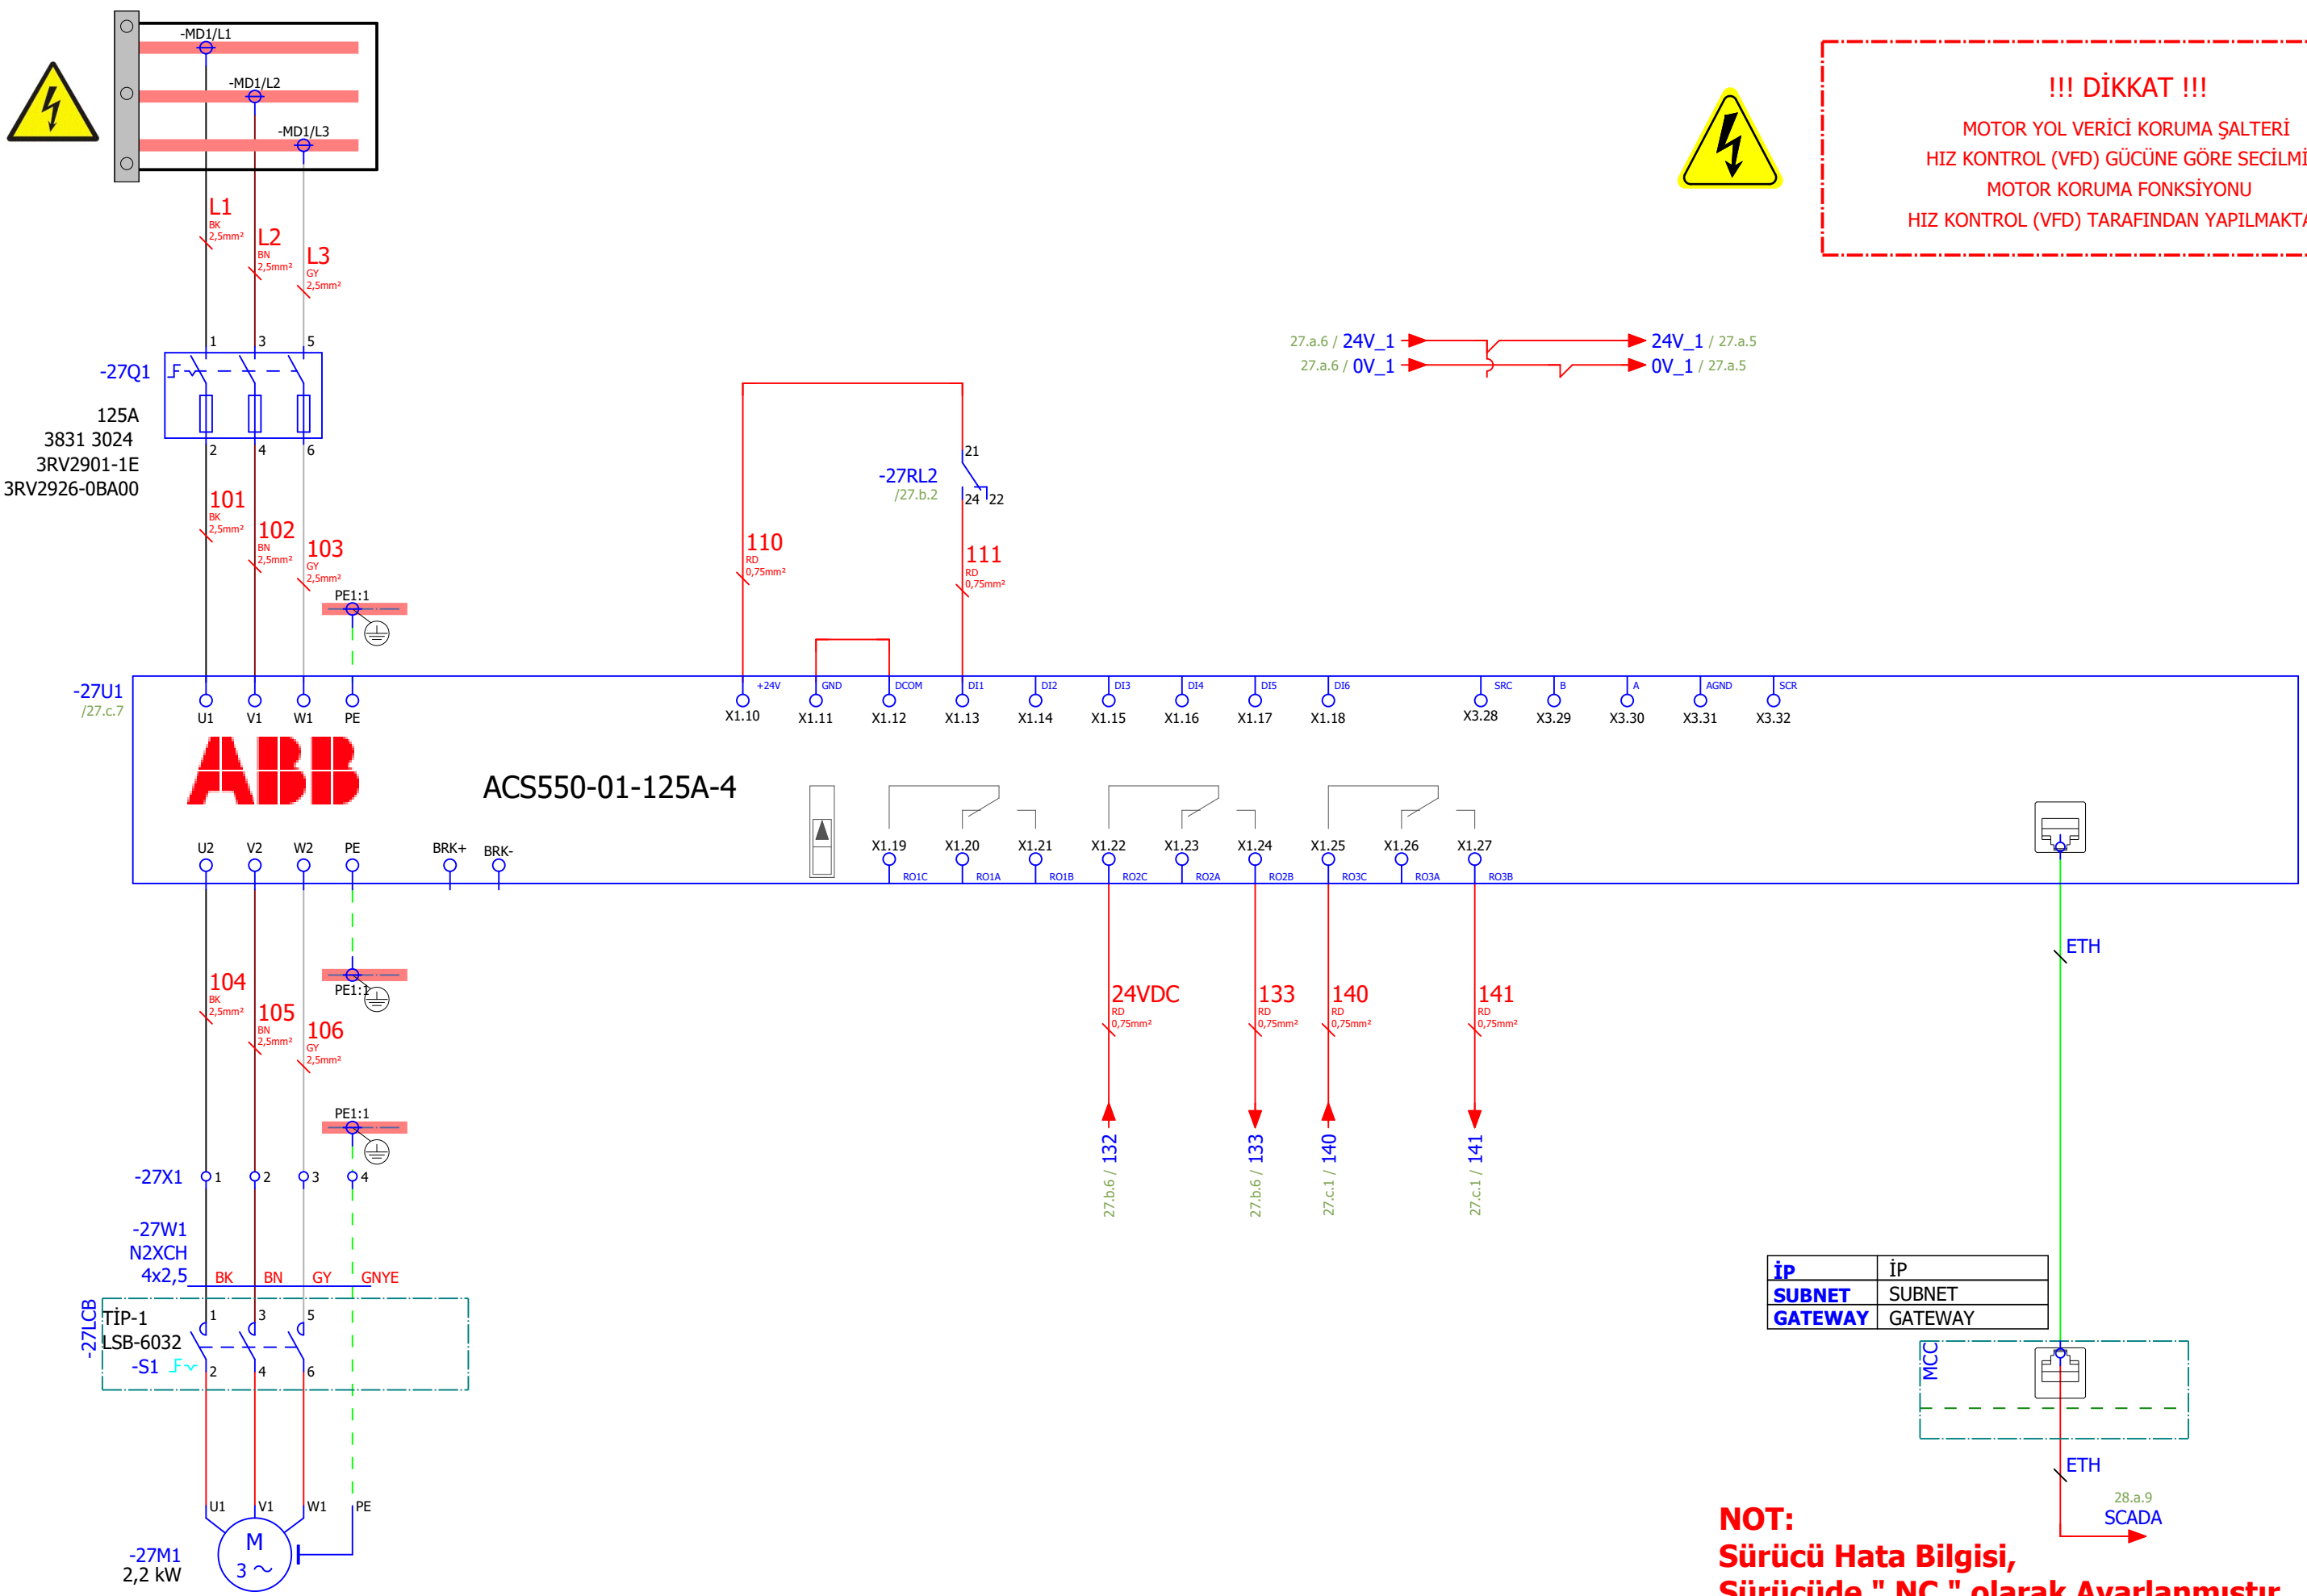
-MD1/L1
-MD1/L2
-MD1/L3

!!! DİKKAT !!!
MOTOR YOL VERİCİ KORUMA ŞALTERİ
HIZ KONTROL (VFD) GÜCÜNE GÖRE SECİLMİ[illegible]
MOTOR KORUMA FONKSİYONU
HIZ KONTROL (VFD) TARAFINDAN YAPILMAKT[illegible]

L1 BK 2,5mm²
L2 BN 2,5mm²
L3 GY 2,5mm²

27.a.6 / 24V_1
27.a.6 / 0V_1
24V_1 / 27.a.5
0V_1 / 27.a.5

1 3 5
-27Q1
F
125A
3831 3024
3RV2901-1E
3RV2926-0BA00
2 4 6

101 BK 2,5mm²
102 BN 2,5mm²
103 GY 2,5mm²
PE1:1

110 RD 0,75mm²
-27RL2 /27.b.2
21
24 22
111 RD 0,75mm²

-27U1 /27.c.7
+24V GND DCOM DI1 DI2 DI3 DI4 DI5 DI6 SRC B A AGND SCR
U1 V1 W1 PE X1.10 X1.11 X1.12 X1.13 X1.14 X1.15 X1.16 X1.17 X1.18 X3.28 X3.29 X3.30 X3.31 X3.32
ABB
ACS550-01-125A-4
U2 V2 W2 PE BRK+ BRK- X1.19 X1.20 X1.21 X1.22 X1.23 X1.24 X1.25 X1.26 X1.27
RO1C RO1A RO1B RO2C RO2A RO2B RO3C RO3A RO3B

ETH

104 BK 2,5mm²
105 BN 2,5mm²
106 GY 2,5mm²
PE1:1

24VDC RD 0,75mm²
133 RD 0,75mm²
140 RD 0,75mm²
141 RD 0,75mm²

27.b.6 / 132
27.b.6 / 133
27.c.1 / 140
27.c.1 / 141

PE1:1
-27X1 1 2 3 4
-27W1
N2XCH
4x2,5 BK BN GY GNYE
-27LCB
TİP-1
LSB-6032
-S1 F
1 3 5
2 4 6

| İP | İP |
|---|---|
| SUBNET | SUBNET |
| GATEWAY | GATEWAY |

MCC
ETH
28.a.9
SCADA

U1 V1 W1 PE
-27M1
2,2 kW
M
3 ~

NOT:
Sürücü Hata Bilgisi,
Sürücüde " NC " olarak Ayarlanmıştır